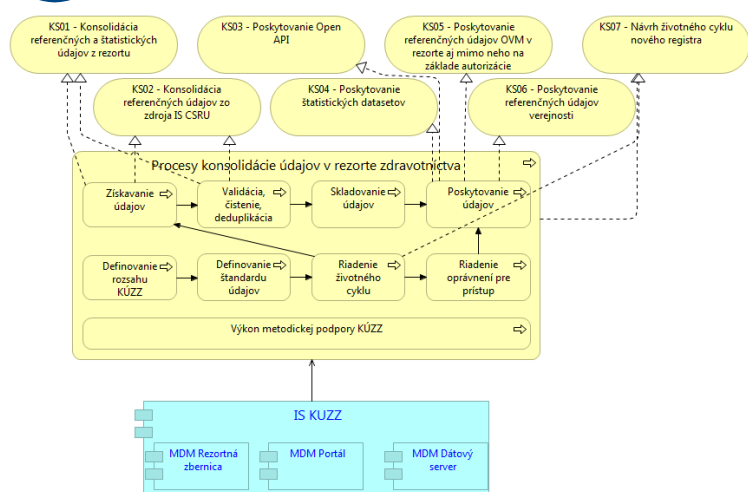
KS01 - Konsolidácia referenčných a štatistických údajov z rezortu

KS03 - Poskytovanie Open API

KS05 - Poskytovanie referenčných údajov OVM v rezorte aj mimo neho na základe autorizácie

KS07 - Návrh životného cyklu nového registra

KS02 - Konsolidácia referenčných údajov zo zdroja IS CSRU

KS04 - Poskytovanie štatistických datasetov

KS06 - Poskytovanie referenčných údajov verejnosti

Procesy konsolidácie údajov v rezorte zdravotníctva

Získavanie údajov

Validácia, čistenie, deduplikácia

Skladovanie údajov

Poskytovanie údajov

Definovanie rozsahu KÚZZ

Definovanie štandardu údajov

Riadenie životného cyklu

Riadenie oprávnení pre prístup

Výkon metodickej podpory KÚZZ

IS KUZZ

MDM Rezortná zbernica

MDM Portál

MDM Dátový server